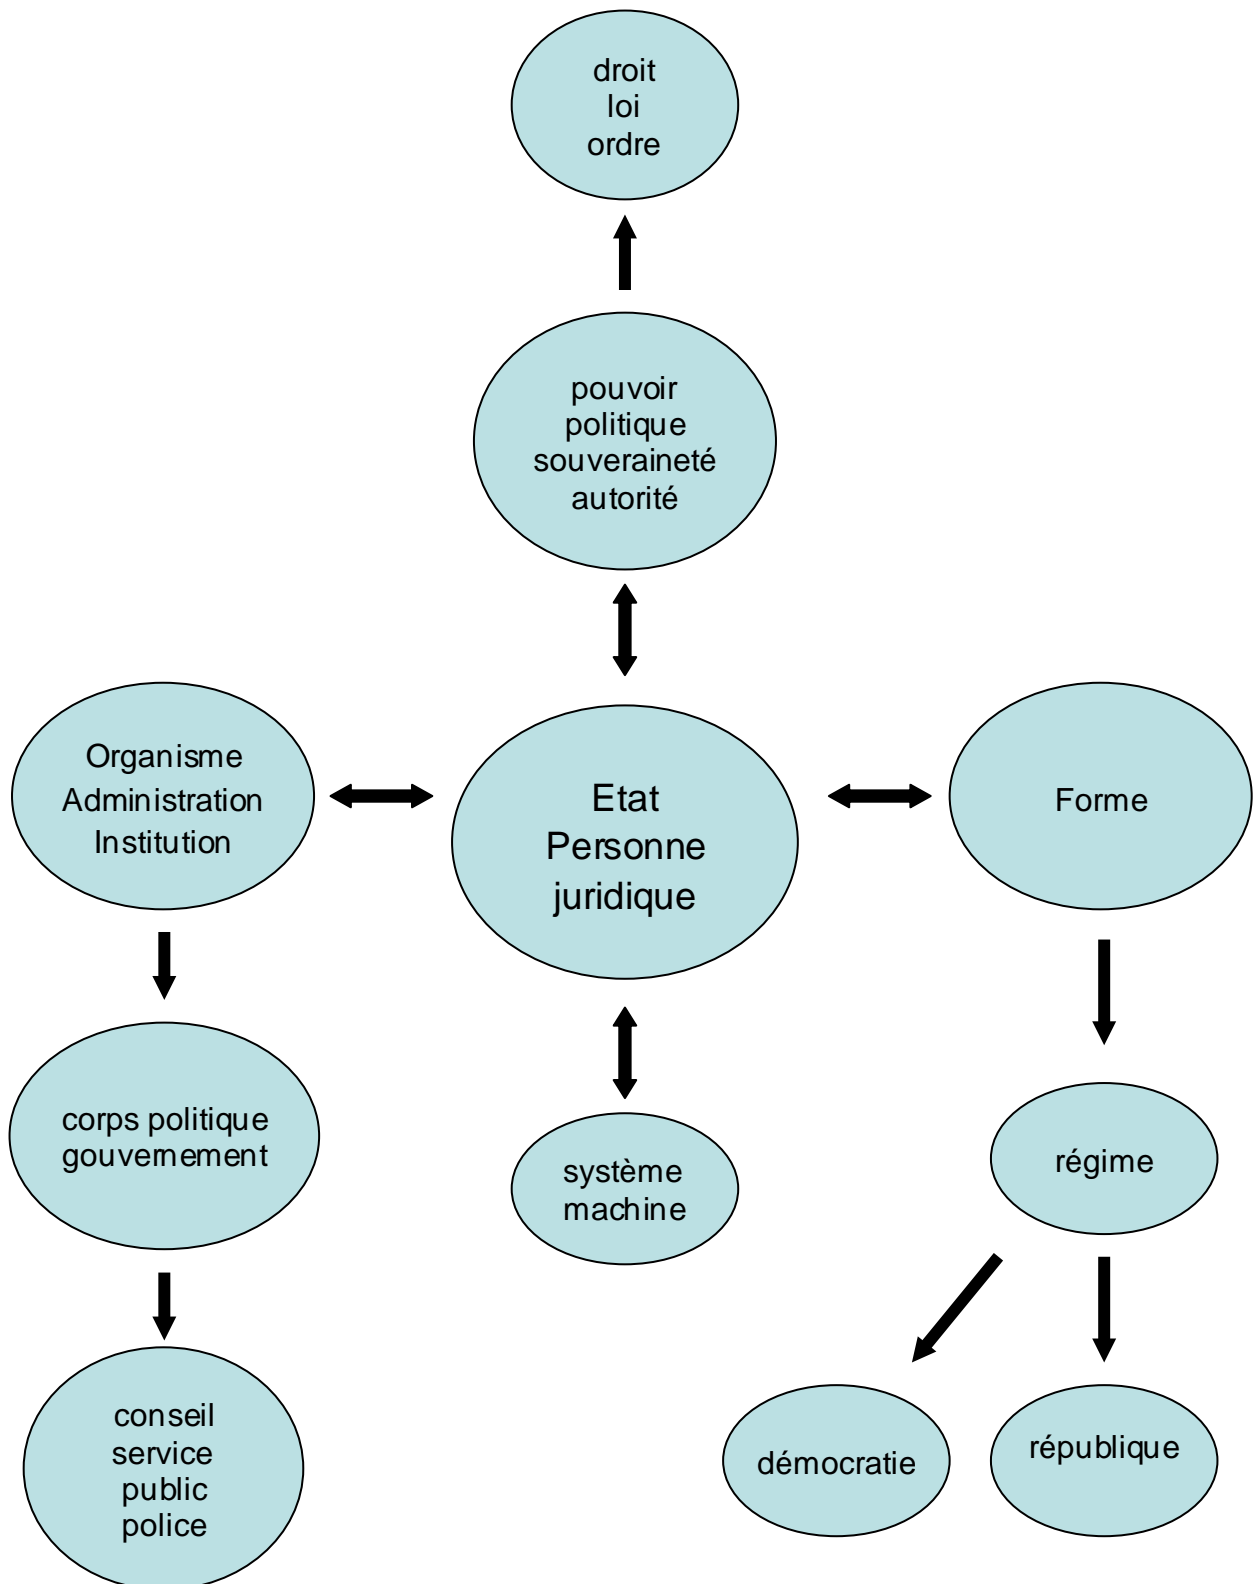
droit
loi
ordre

pouvoir
politique
souveraineté
autorité

Organisme
Administration
Institution

Etat
Personne
juridique

Forme

corps politique
gouvernement

système
machine

régime

conseil
service
public
police

démocratie

république